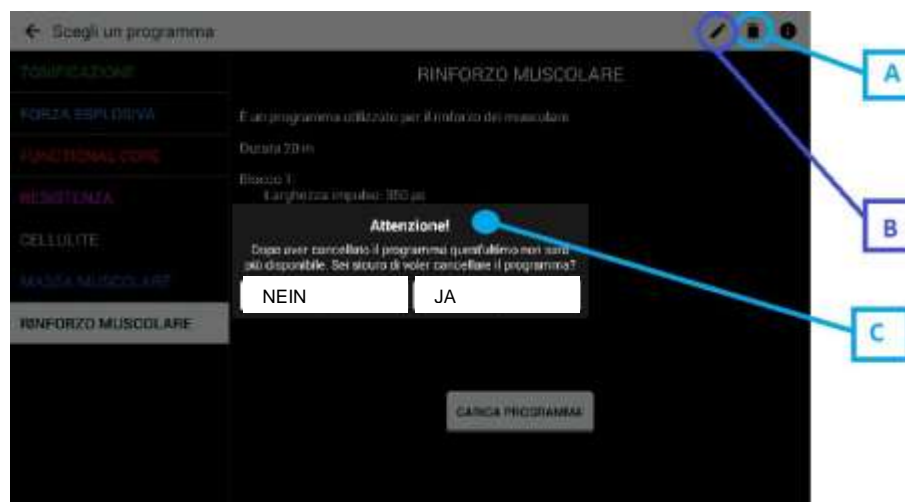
← Scegli un programma

TONIFICAZIONE
FORZA ESPLOSIVA
FUNCTIONAL CORE
RESISTENZA
CELLULITE
MASSA MUSCOLARE
RINFORZO MUSCOLARE

RINFORZO MUSCOLARE

È un programma utilizzato per il rinforzo dei muscolare

Durata 20 m

Blocco 1:
Larghezza impulso: 350 μs

Attenzione!
Dopo aver cancellato il programma quest'ultimo non sarà più disponibile. Sei sicuro di voler cancellare il programma?

NEIN
JA

CARICA PROGRAMMA

A
B
C